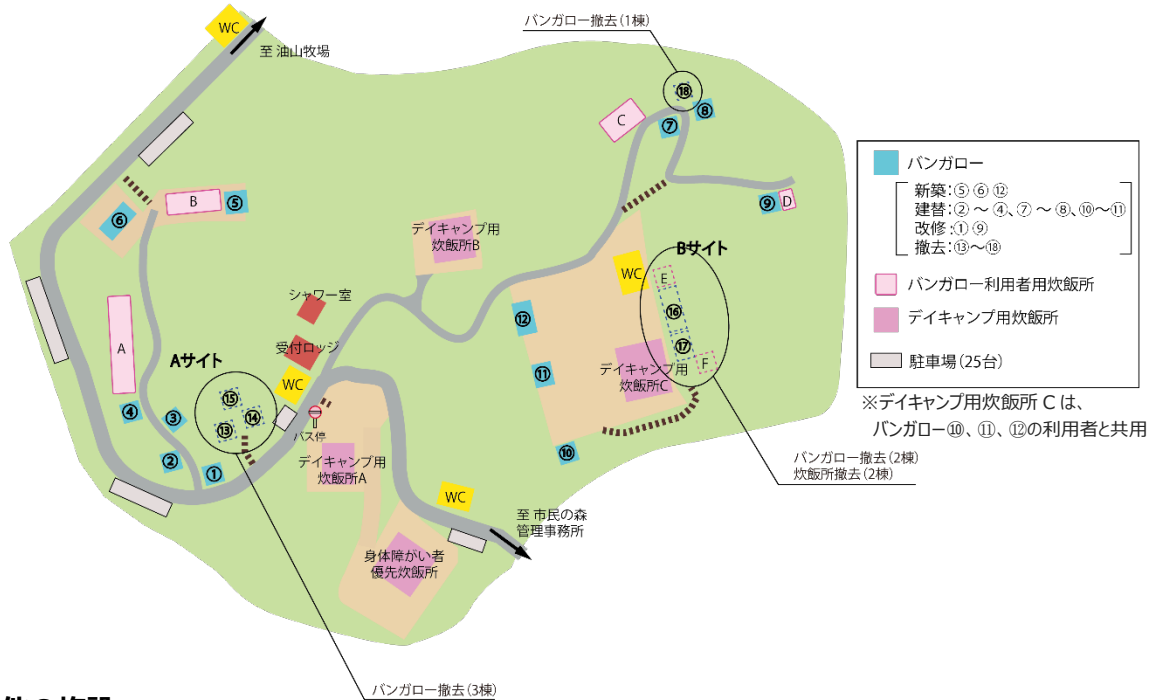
WC
至 油山牧場
バンガロー撤去(1棟)
⑱
⑧
⑦
C
⑥
B
⑤
デイキャンプ用炊飯所B
⑨
D
Bサイト
WC
E
⑯
⑰
F
⑫
⑪
デイキャンプ用炊飯所C
⑩
シャワー室
受付ロッジ
A
Aサイト
WC
⑮
⑭
⑬
④
③
②
①
バス停
デイキャンプ用炊飯所A
WC
至 市民の森管理事務所
身体障がい者優先炊飯所

バンガロー
新築:⑤ ⑥ ⑫
建替:② ~ ④、⑦ ~ ⑧、⑩~⑪
改修:① ⑨
撤去:⑬~⑱
バンガロー利用者用炊飯所
デイキャンプ用炊飯所
駐車場(25台)

※デイキャンプ用炊飯所 C は、バンガロー⑩、⑪、⑫の利用者と共用

バンガロー撤去(2棟)
炊飯所撤去(2棟)

バンガロー撤去(3棟)

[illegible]